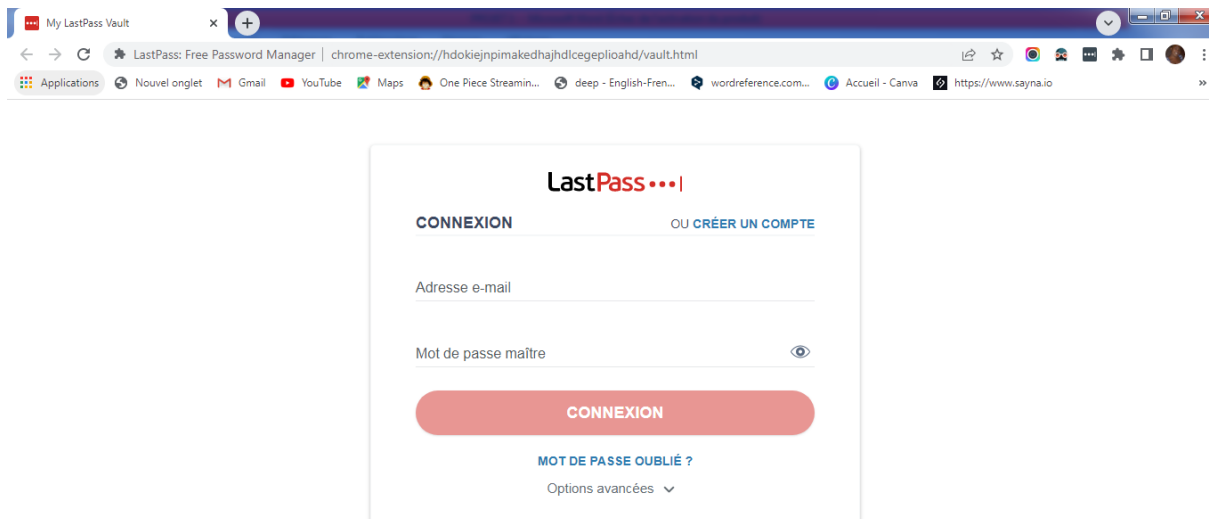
My LastPass Vault

LastPass: Free Password Manager | chrome-extension://hdokiejnpimakedhajhdlcegeplioahd/vault.html

Applications Nouvel onglet Gmail YouTube Maps One Piece Streamin... deep - English-Fren... wordreference.com... Accueil - Canva https://www.sayna.io

LastPass•••|

CONNEXION OU CRÉER UN COMPTE

Adresse e-mail

Mot de passe maître

CONNEXION

MOT DE PASSE OUBLIÉ ?

Options avancées